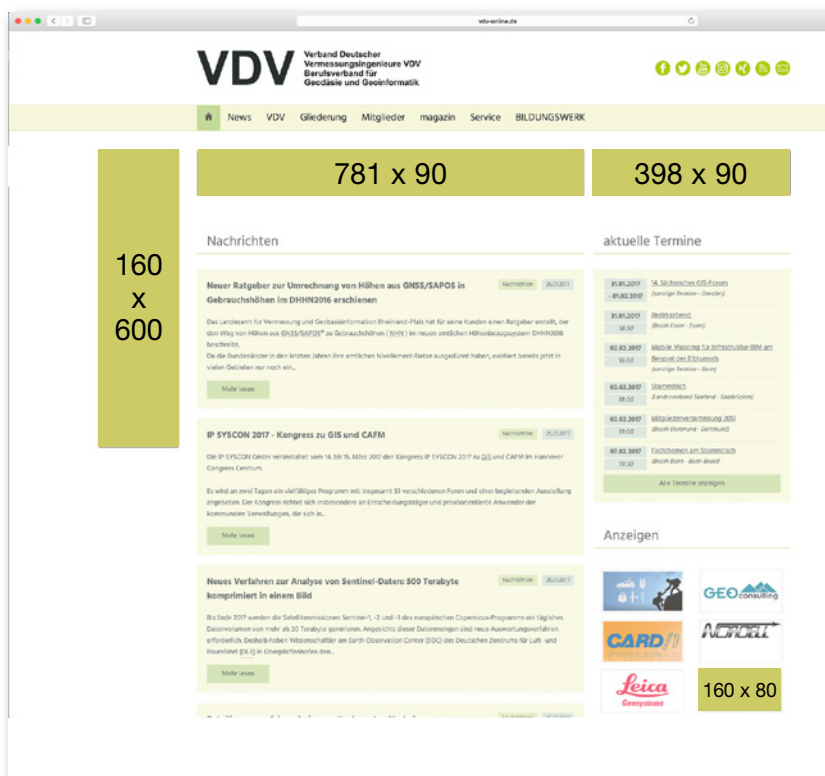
vdv-online.de

VDV Verband Deutscher Vermessungsingenieure VDV Berufsverband für Geodäsie und Geoinformatik

News VDV Gliederung Mitglieder magazin Service BILDUNGSWERK

160 x 600

781 x 90

398 x 90

Nachrichten

Neuer Ratgeber zur Umrechnung von Höhen aus GNSS/SAPOS in Gebrauchshöhen im DHHN2016 erschienen

Nachrichten 26.01.2017

Das Landesamt für Vermessung und Geobasisinformation Rheinland-Pfalz hat für seine Kunden einen Ratgeber erstellt, der den Weg von Höhen aus GNSS/SAPOS® zu Gebrauchshöhen (NHN) im neuen amtlichen Höhenbezugssystem DHHN2016 beschreibt.
Da die Bundesländer in den letzten Jahren ihre amtlichen Nivellement-Netze ausgedünnt haben, existiert bereits jetzt in vielen Gebieten nur noch ein...

Mehr lesen

IP SYSCON 2017 - Kongress zu GIS und CAFM

Nachrichten 25.01.2017

Die IP SYSCON GmbH veranstaltet vom 14. bis 15. März 2017 den Kongress IP SYSCON 2017 zu GIS und CAFM im Hannover Congress Centrum.

Es wird an zwei Tagen ein vielfältiges Programm mit insgesamt 53 verschiedenen Foren und einer begleitenden Ausstellung angeboten. Der Kongress richtet sich insbesondere an Entscheidungsträger und praxisorientierte Anwender der kommunalen Verwaltungen, die sich in...

Mehr lesen

Neues Verfahren zur Analyse von Sentinel-Daten: 500 Terabyte komprimiert in einem Bild

Nachrichten 25.01.2017

Bis Ende 2017 werden die Satellitenmissionen Sentinel-1, -2 und -3 des europäischen Copernicus-Programms ein tägliches Datenvolumen von mehr als 20 Terabyte generieren. Angesichts dieser Datenmengen sind neue Auswertungsverfahren erforderlich. Deshalb haben Wissenschaftler am Earth Observation Center (EOC) des Deutschen Zentrums für Luft- und Raumfahrt (DLR) in Oberpfaffenhofen den...

Mehr lesen

aktuelle Termine

31.01.2017 - 01.02.2017 14. Sächsisches GIS-Forum [sonstige Termine - Dresden]

31.01.2017 18:30 Bezirksabend [Bezirk Essen - Essen]

02.02.2017 16:00 Mobile Mapping für Infrastruktur-BIM am Beispiel des Elbtunnels [sonstige Termine - Bonn]

02.02.2017 18:00 Stammtisch [Landesverband Saarland - Saarbrücken]

02.02.2017 18:30 Mitgliederversammlung 2017 [Bezirk Dortmund - Dortmund]

02.02.2017 19:30 Fachthemen am Stammtisch [Bezirk Bonn - Bonn-Beuel]

Alle Termine anzeigen

Anzeigen

GEO consulting

CARD/1

NOVATEL

Leica Geosysteme

160 x 80